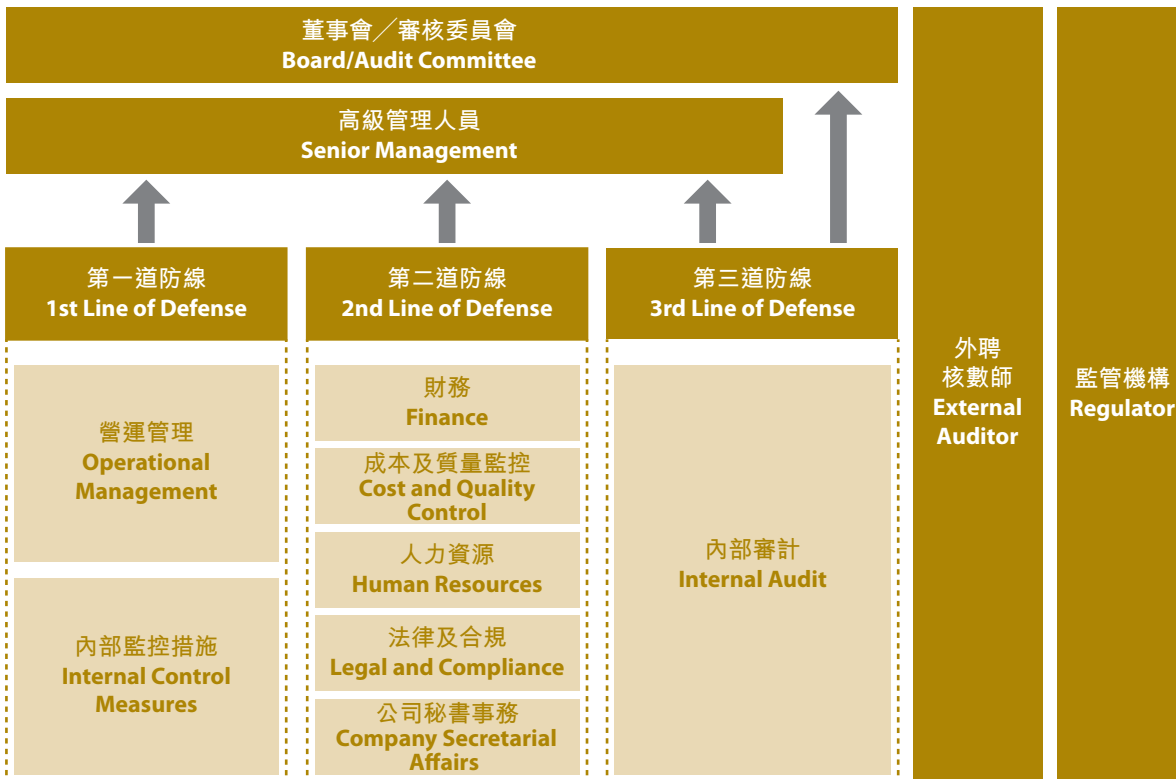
董事會／審核委員會
Board/Audit Committee

高級管理人員
Senior Management

第一道防線
1st Line of Defense

營運管理
Operational Management

內部監控措施
Internal Control Measures

第二道防線
2nd Line of Defense

財務
Finance

成本及質量監控
Cost and Quality Control

人力資源
Human Resources

法律及合規
Legal and Compliance

公司秘書事務
Company Secretarial Affairs

第三道防線
3rd Line of Defense

內部審計
Internal Audit

外聘
核數師
External Auditor

監管機構
Regulator